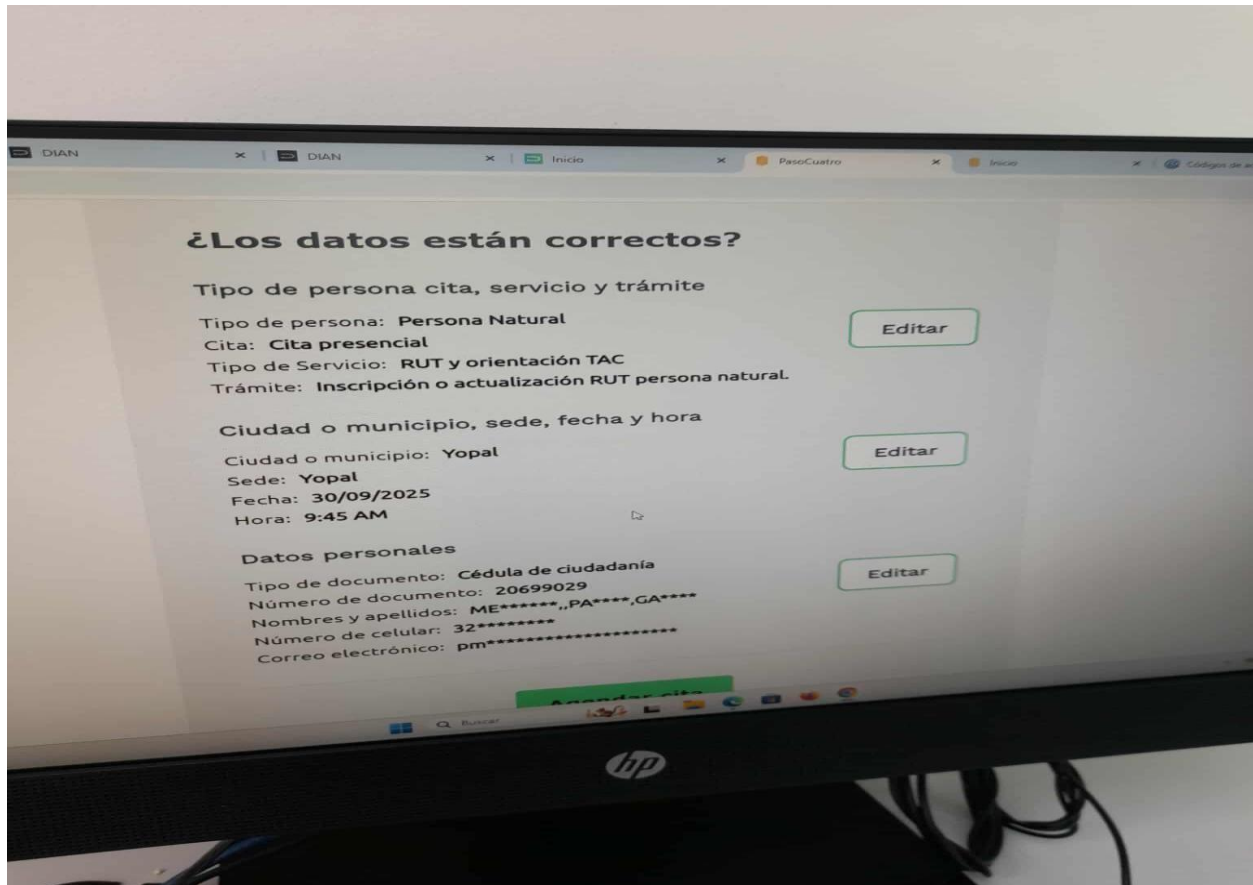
DIAN × DIAN × Inicio × PasoCuatro × Inicio × Códigos de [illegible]

¿Los datos están correctos?

Tipo de persona cita, servicio y trámite

Tipo de persona: Persona Natural
Cita: Cita presencial
Tipo de Servicio: RUT y orientación TAC
Trámite: Inscripción o actualización RUT persona natural.

Editar

Ciudad o municipio, sede, fecha y hora

Ciudad o municipio: Yopal
Sede: Yopal
Fecha: 30/09/2025
Hora: 9:45 AM

Editar

Datos personales

Tipo de documento: Cédula de ciudadanía
Número de documento: 20699029
Nombres y apellidos: ME******,,PA****,GA****
Número de celular: 32********
Correo electrónico: pm*********************

Editar

Agendar cita

Buscar

hp